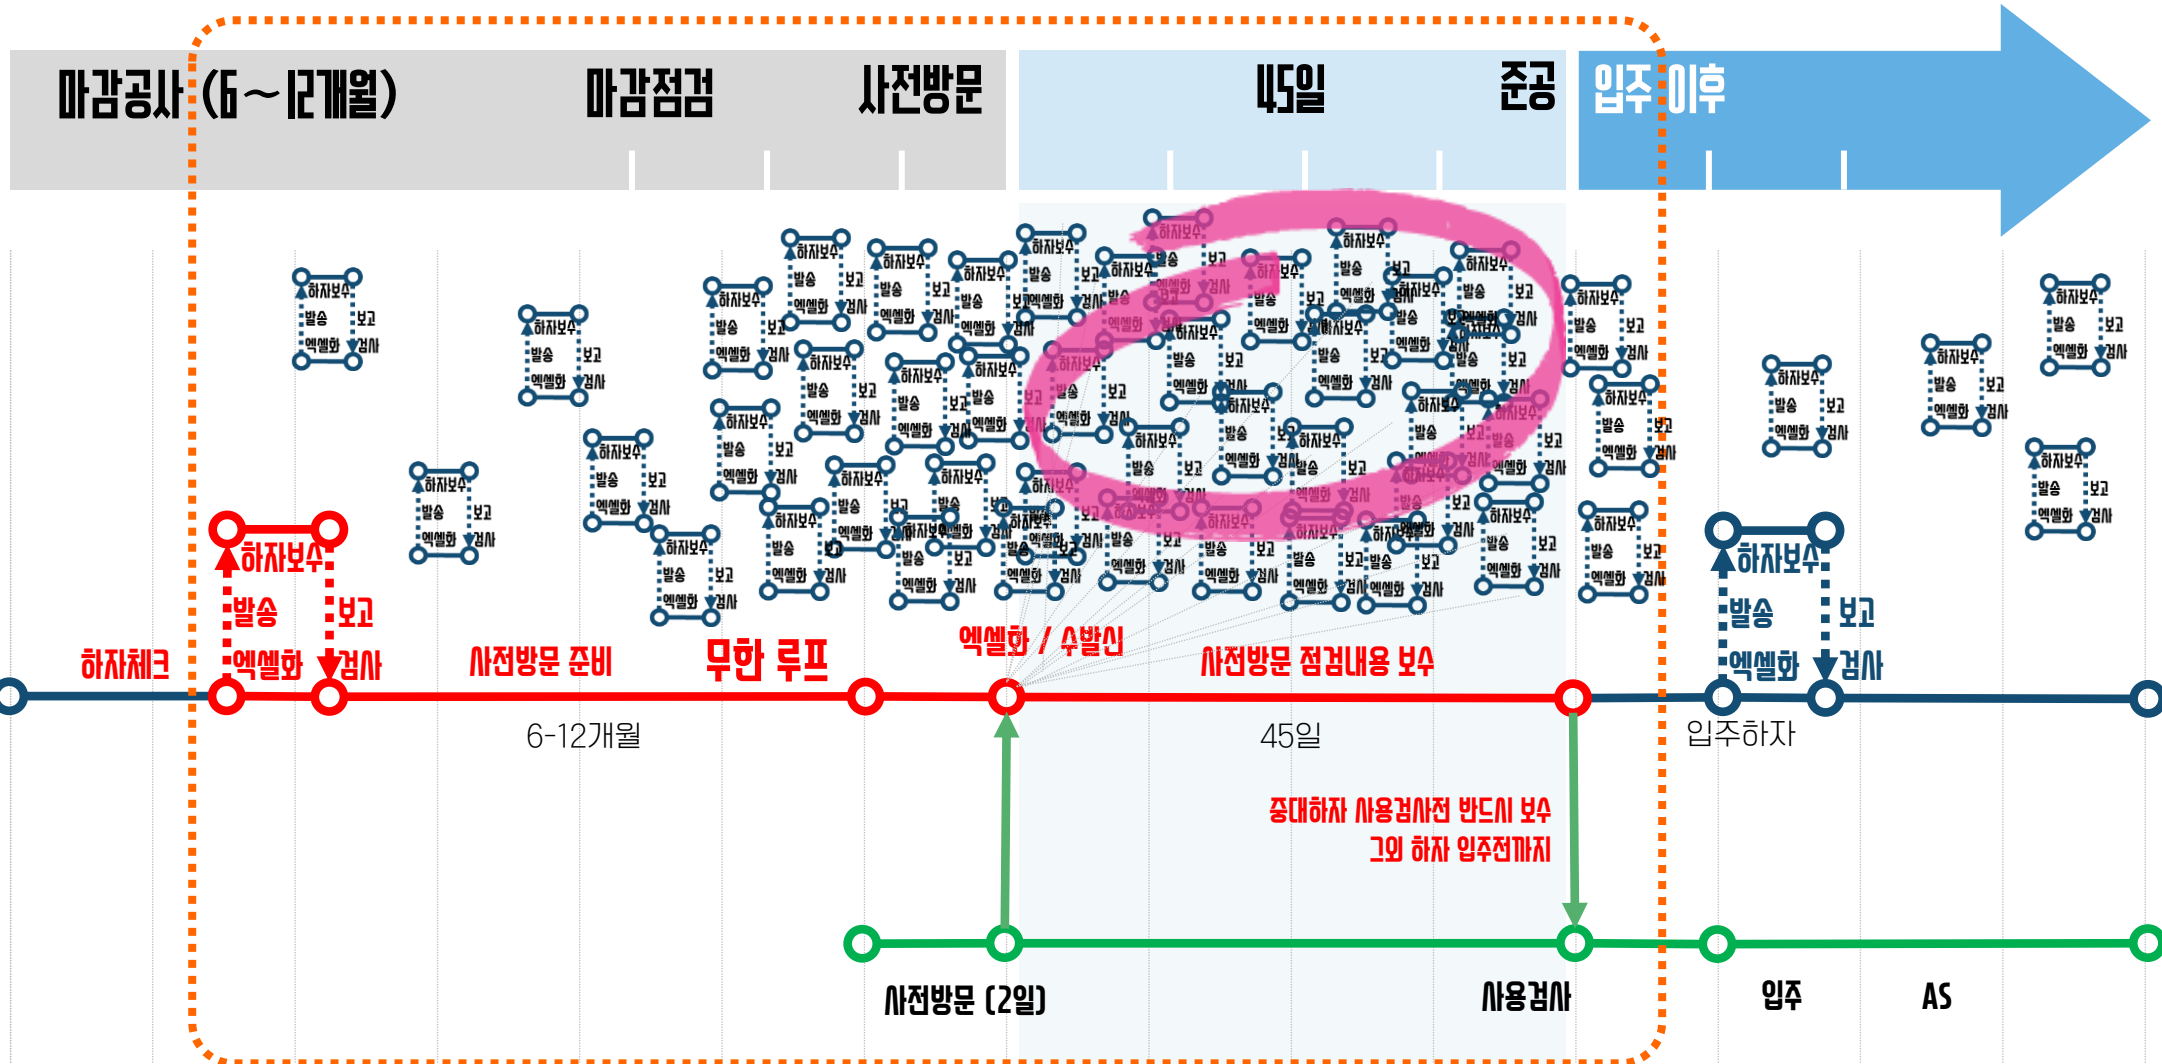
마감공사 (6~12개월) 마감점검 사전방문 45일 준공 입주 이후

하자보수 발송 보고 엑셀화 검사

하자체크 하자보수 발송 보고 엑셀화 검사 사전방문 준비 무한 루프 엑셀화 / 수발신 사전방문 점검내용 보수

6-12개월 45일 입주하자

하자보수 발송 보고 엑셀화 검사

중대하자 사용검사전 반드시 보수
그외 하자 입주전까지

사전방문 (2일) 사용검사 입주 AS